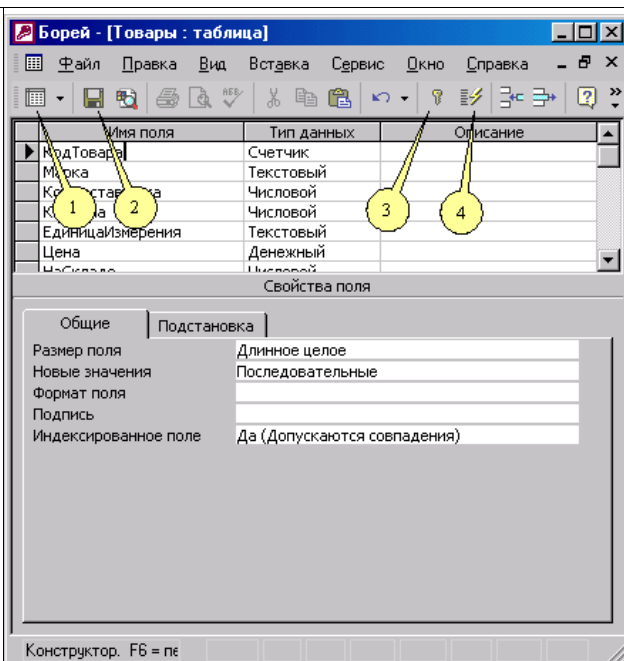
Борей - [Товары : таблица]

Файл Правка Вид Вставка Сервис Окно Справка

| Имя поля | Тип данных | Описание |
|---|---|---|
| КодТовара | Счетчик | |
| Марка | Текстовый | |
| Ко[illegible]ставка | Числовой | |
| Ку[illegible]а | Числовой | |
| ЕдиницаИзмерения | Текстовый | |
| Цена | Денежный | |
| НаСкладе | Числовой | |

1 2 3 4

Свойства поля

Общие | Подстановка

Размер поля | Длинное целое
Новые значения | Последовательные
Формат поля |
Подпись |
Индексированное поле | Да (Допускаются совпадения)

Конструктор. F6 = пе